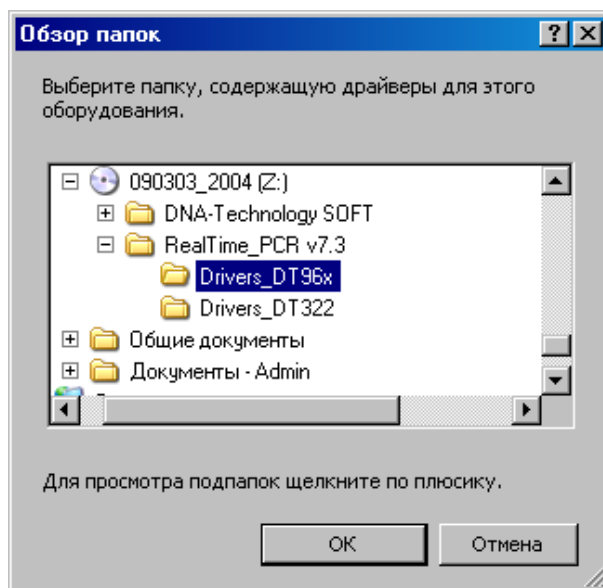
Обзор папок

?

X

Выберите папку, содержащую драйверы для этого оборудования.

090303_2004 (Z:)
DNA-Technology SOFT
RealTime_PCR v7.3
Drivers_DT96x
Drivers_DT322
Общие документы
Документы - Admin

Для просмотра подпапок щелкните по плюсику.

OK

Отмена